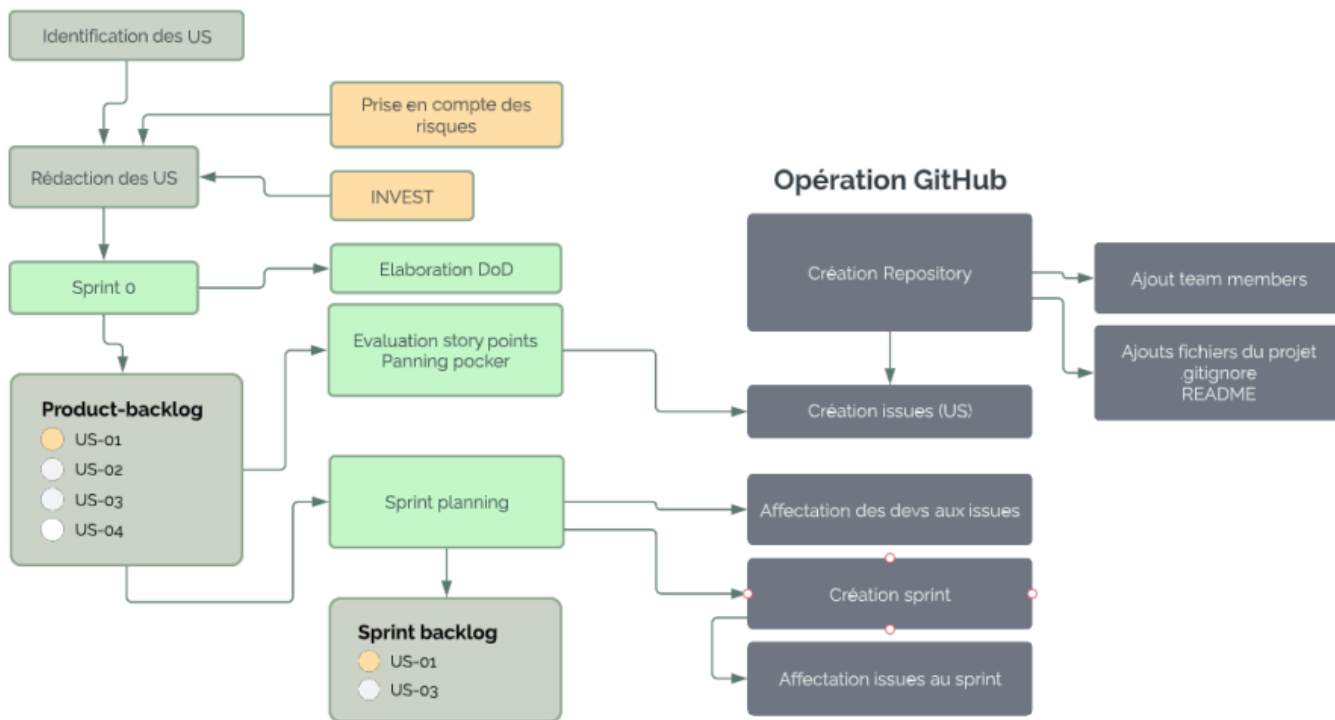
Identification des US

Prise en compte des risques

Rédaction des US

INVEST

Opération GitHub

Sprint 0

Elaboration DoD

Création Repository

Ajout team members

Evaluation story points
Panning pocker

Ajouts fichiers du projet
gitignore
README

Product-backlog
US-01
US-02
US-03
US-04

Création issues (US)

Sprint planning

Affectation des devs aux issues

Création sprint

Sprint backlog
US-01
US-03

Affectation issues au sprint